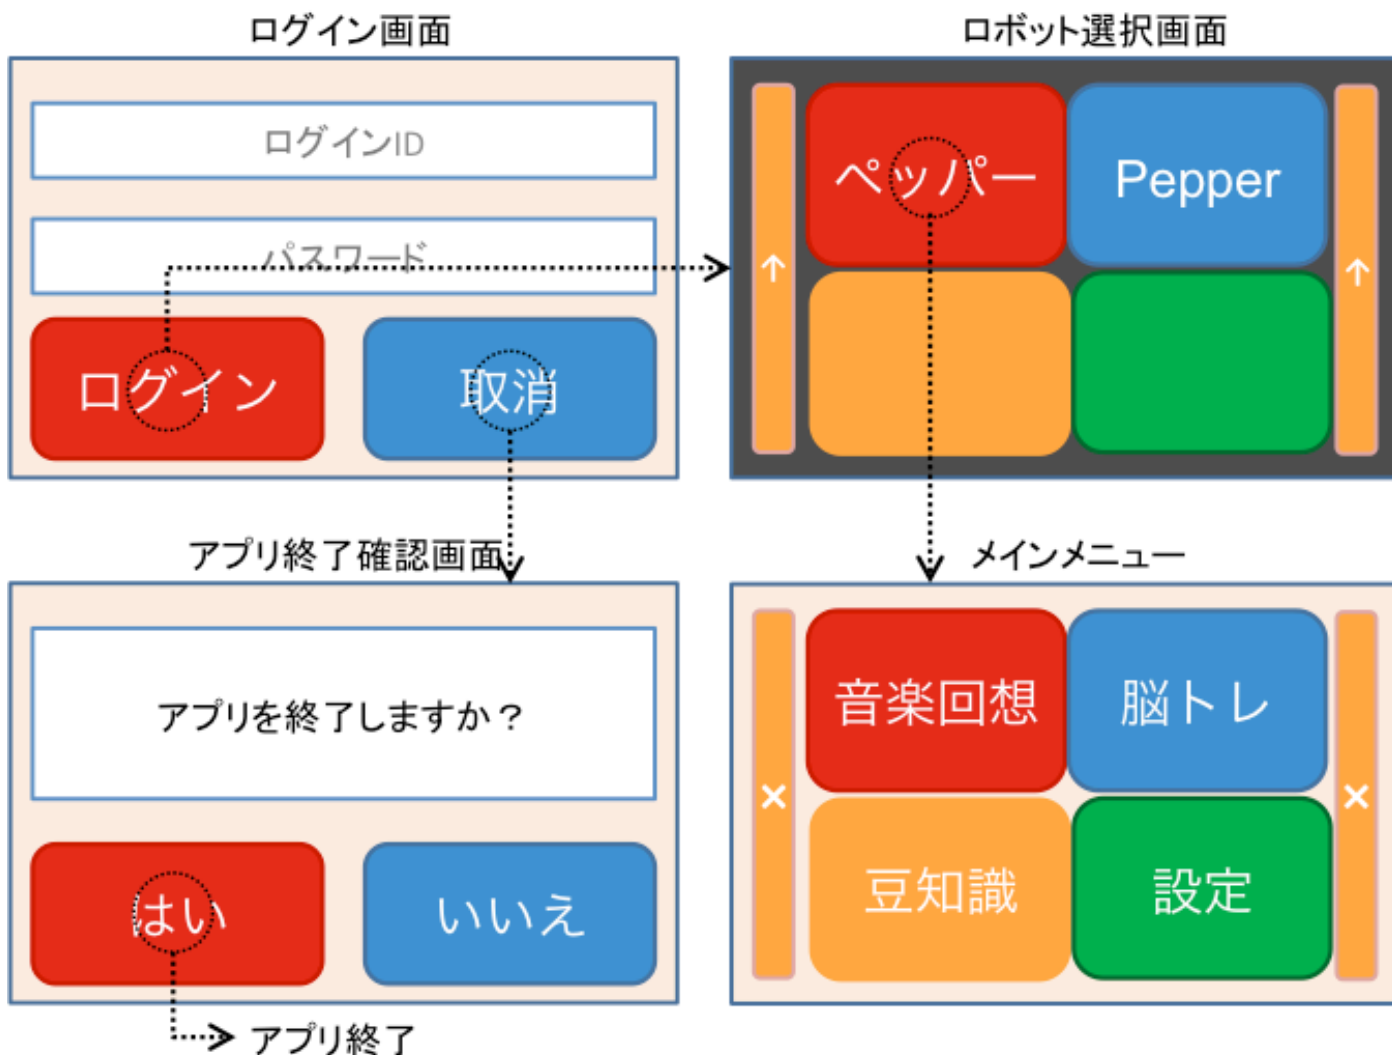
ログイン画面

ログインID

パスワード

ログイン

取消

ロボット選択画面

↑

ペッパー

Pepper

↑

アプリ終了確認画面

アプリを終了しますか？

はい

いいえ

アプリ終了

メインメニュー

×

音楽回想

脳トレ

×

豆知識

設定